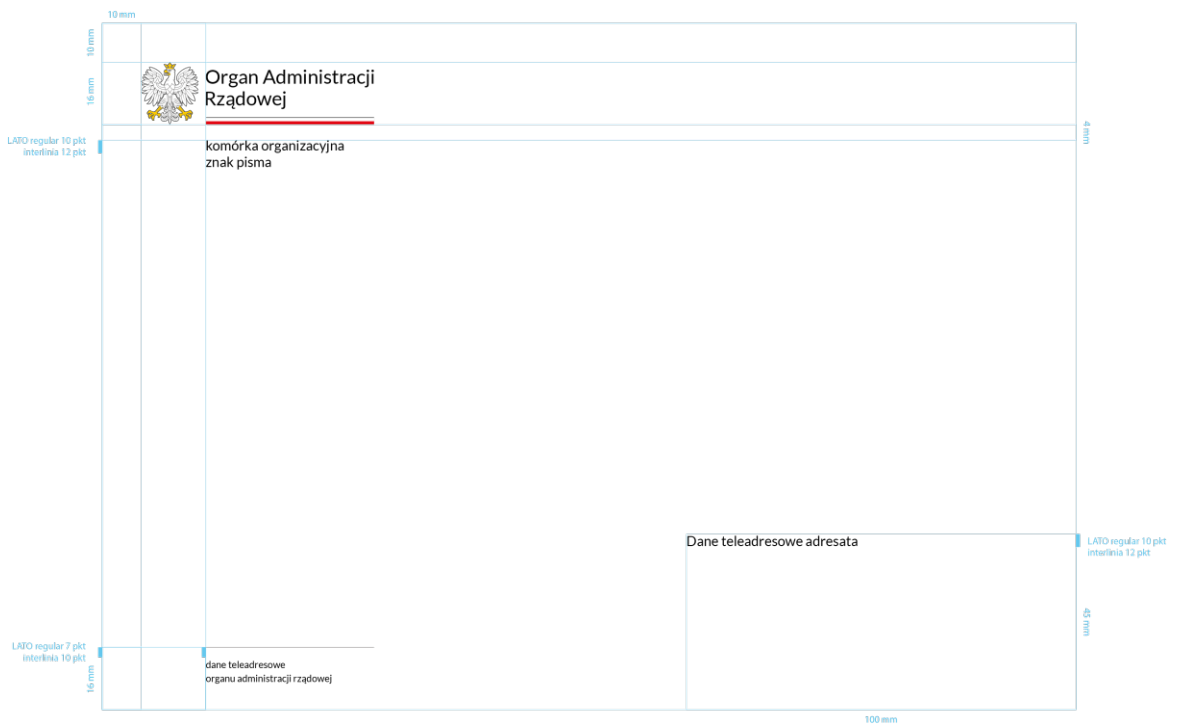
10 mm

10 mm

16 mm

Organ Administracji Rządowej

4 mm

LATO regular 10 pkt
interlinia 12 pkt

komórka organizacyjna
znak pisma

Dane teleadresowe adresata

LATO regular 10 pkt
interlinia 12 pkt

45 mm

LATO regular 7 pkt
interlinia 10 pkt

16 mm

dane teleadresowe
organu administracji rządowej

100 mm